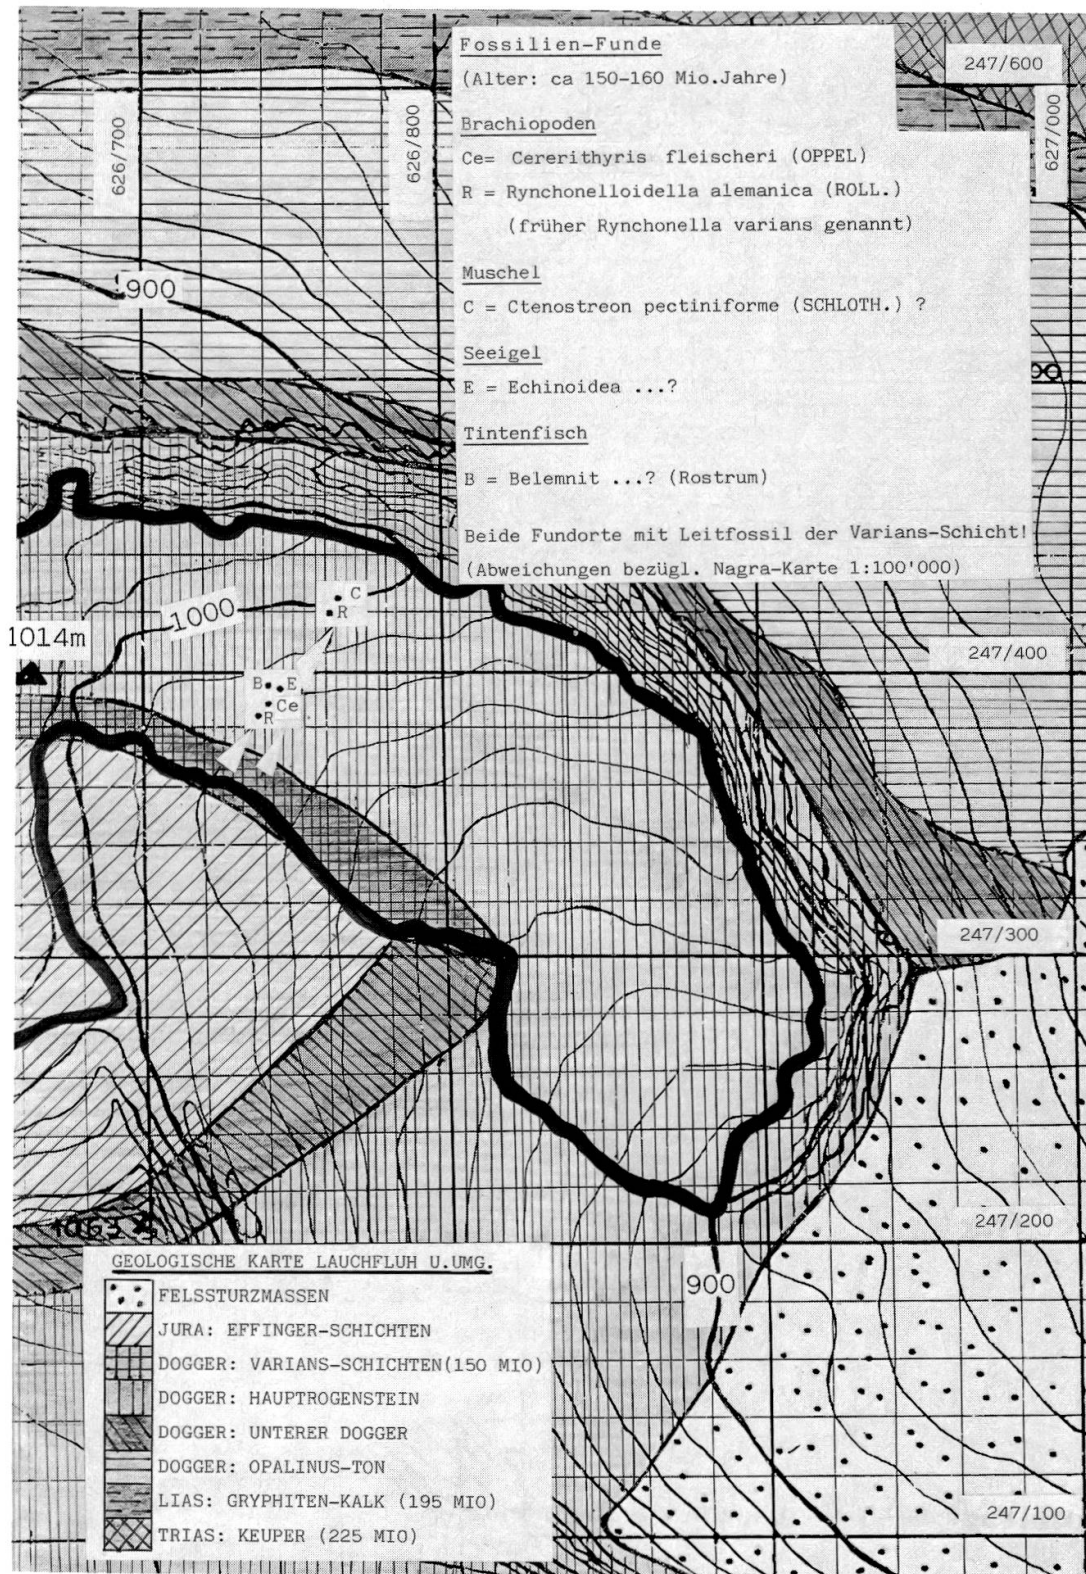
Fossilien-Funde

(Alter: ca 150-160 Mio.Jahre)

Brachiopoden

Ce= Cererithyris fleischeri (OPPEL)

R = Rynchonelloidella alemanica (ROLL.)

(früher Rynchonella varians genannt)

Muschel

C = Ctenostreon pectiniforme (SCHLOTH.) ?

Seeigel

E = Echinoidea ...?

Tintenfisch

B = Belemnit ...? (Rostrum)

Beide Fundorte mit Leitfossil der Varians-Schicht!

(Abweichungen bezügl. Nagra-Karte 1:100'000)

247/600

626/700

626/800

627/000

900

90

1000

1014m

C

R

B E

Ce

R

247/400

247/300

247/200

1063

900

247/100

GEOLOGISCHE KARTE LAUCHFLUH U.UMG.

FELSSTURZMASSEN

JURA: EFFINGER-SCHICHTEN

DOGGER: VARIANS-SCHICHTEN(150 MIO)

DOGGER: HAUPTROGENSTEIN

DOGGER: UNTERER DOGGER

DOGGER: OPALINUS-TON

LIAS: GRYPHITEN-KALK (195 MIO)

TRIAS: KEUPER (225 MIO)